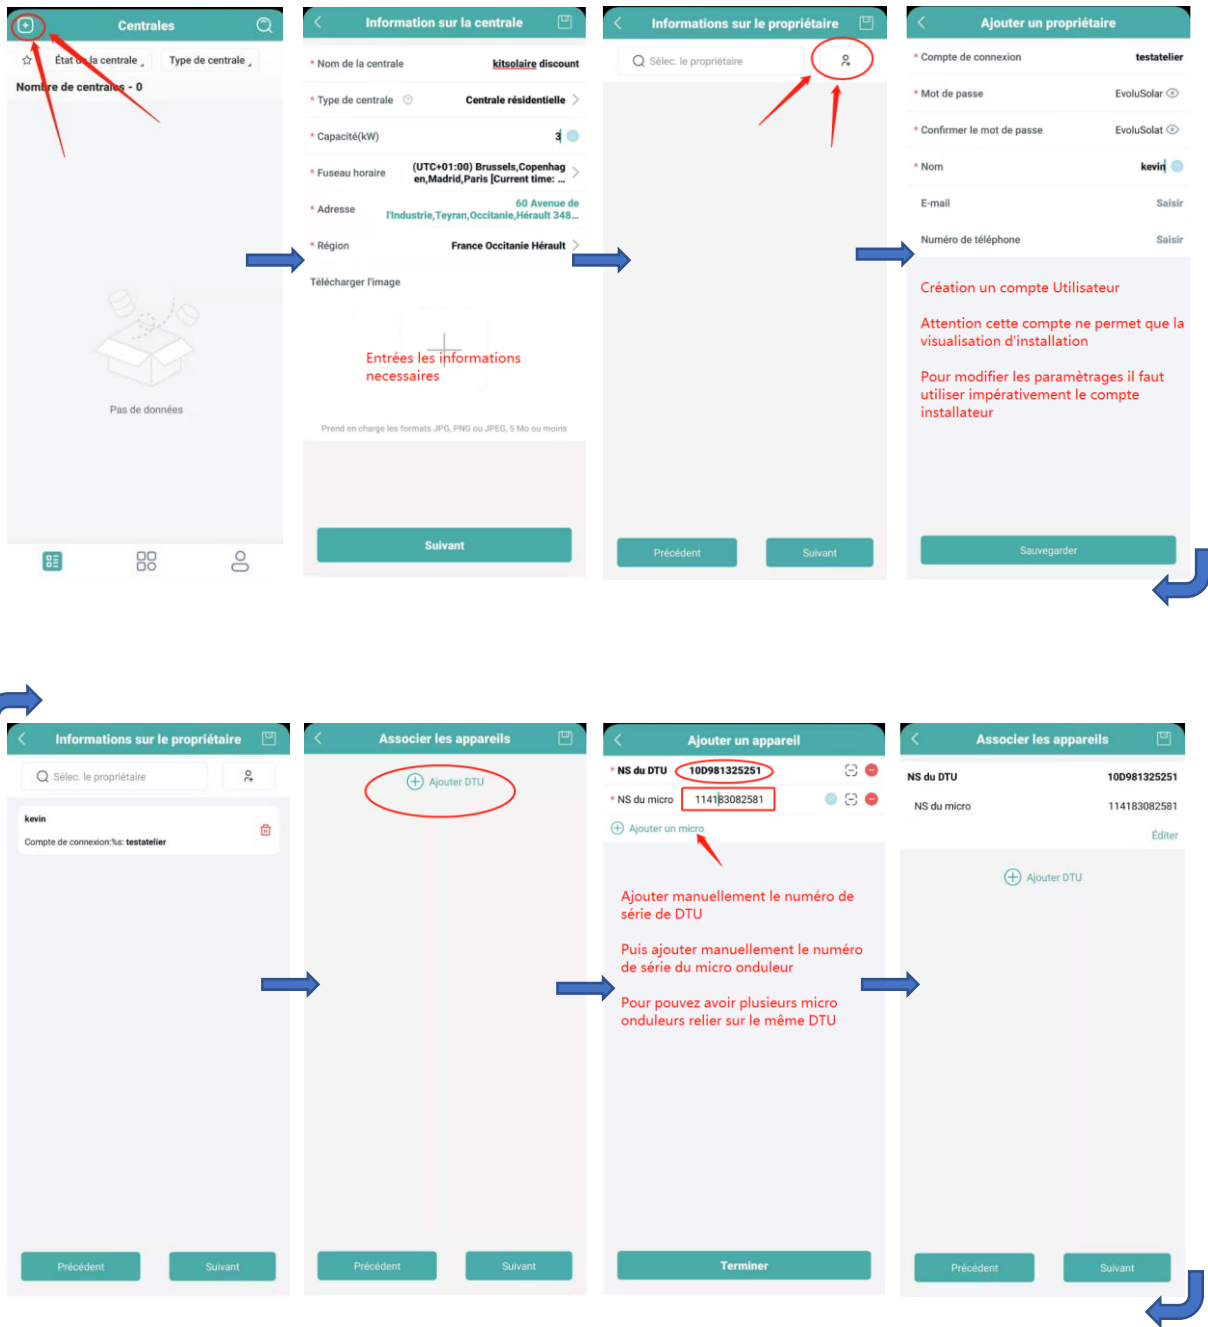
Centrales

État de la centrale

Type de centrale

Nombre de centrales - 0

Pas de données

Information sur la centrale

* Nom de la centrale kitsolaire discount

* Type de centrale Centrale résidentielle

* Capacité(kW) 3

* Fuseau horaire (UTC+01:00) Brussels,Copenhagen,Madrid,Paris [Current time: ...

* Adresse 60 Avenue de l'Industrie,Teyran,Occitanie,Hérault 348...

* Région France Occitanie Hérault

Télécharger l'image

Entrées les informations necessaires

Prend en charge les formats JPG, PNG ou JPEG, 5 Mo ou moins

Suivant

Informations sur le propriétaire

Sélec. le propriétaire

Précédent

Suivant

Ajouter un propriétaire

* Compte de connexion testatelier

* Mot de passe EvoluSolar

* Confirmer le mot de passe EvoluSolat

* Nom kevin

E-mail Saisir

Numéro de téléphone Saisir

Création un compte Utilisateur

Attention cette compte ne permet que la visualisation d'installation

Pour modifier les paramètrages il faut utiliser impérativement le compte installateur

Sauvegarder

Informations sur le propriétaire

Sélec. le propriétaire

kevin

Compte de connexion:%s: testatelier

Précédent

Suivant

Associer les appareils

Ajouter DTU

Précédent

Suivant

Ajouter un appareil

* NS du DTU 10D981325251

* NS du micro 114183082581

Ajouter un micro

Ajouter manuellement le numéro de série de DTU

Puis ajouter manuellement le numéro de série du micro onduleur

Pour pouvez avoir plusieurs micro onduleurs relier sur le même DTU

Terminer

Associer les appareils

NS du DTU 10D981325251

NS du micro 114183082581

Éditer

Ajouter DTU

Précédent

Suivant